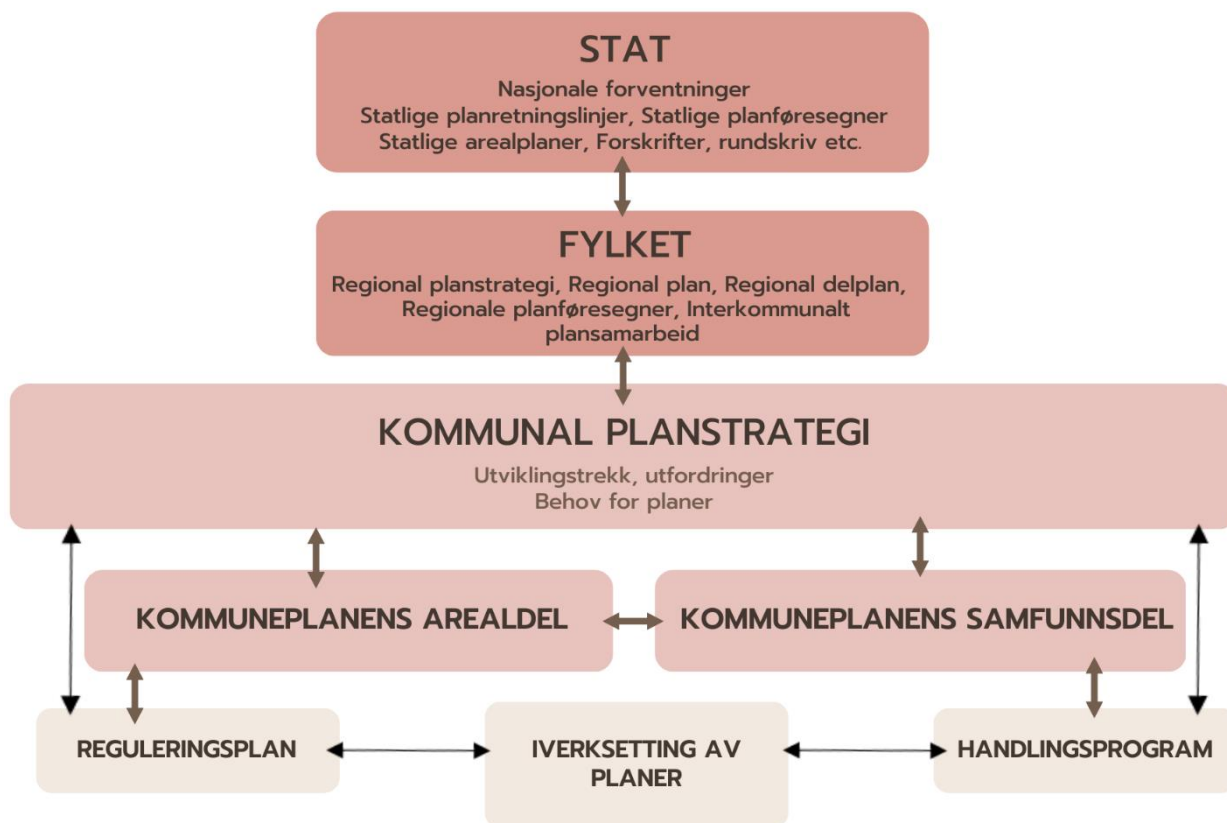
STAT

Nasjonale forventninger
Statlige planretningslinjer, Statlige planføresegner
Statlige arealplaner, Forskrifter, rundskriv etc.

FYLKET

Regional planstrategi, Regional plan, Regional delplan, Regionale planføresegner, Interkommunalt plansamarbeid

KOMMUNAL PLANSTRATEGI

Utviklingstrekk, utfordringer
Behov for planer

KOMMUNEPLANENS AREALDEL

KOMMUNEPLANENS SAMFUNNSDEL

REGULERINGSPLAN

IVERKSETTING AV PLANER

HANDLINGSPROGRAM